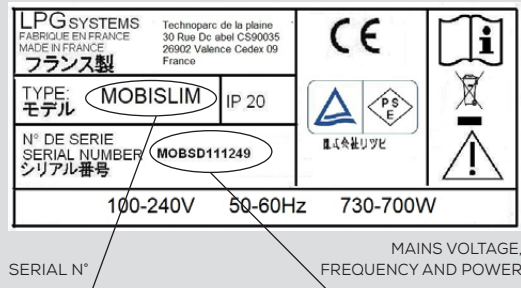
LPG SYSTEMS
FABRIQUE EN FRANCE
MADE IN FRANCE
フランス製

Technoparc de la plaine
30 Rue Dc abel CS90035
26902 Valence Cedex 09
France

CE

TYPE:
モデル
MOBISLIM
IP 20

PS E

N° DE SERIE
SERIAL NUMBER
シリアル番号
MOBSD111249

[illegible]

100-240V 50-60Hz 730-700W

SERIAL N°

MAINS VOLTAGE, FREQUENCY AND POWER